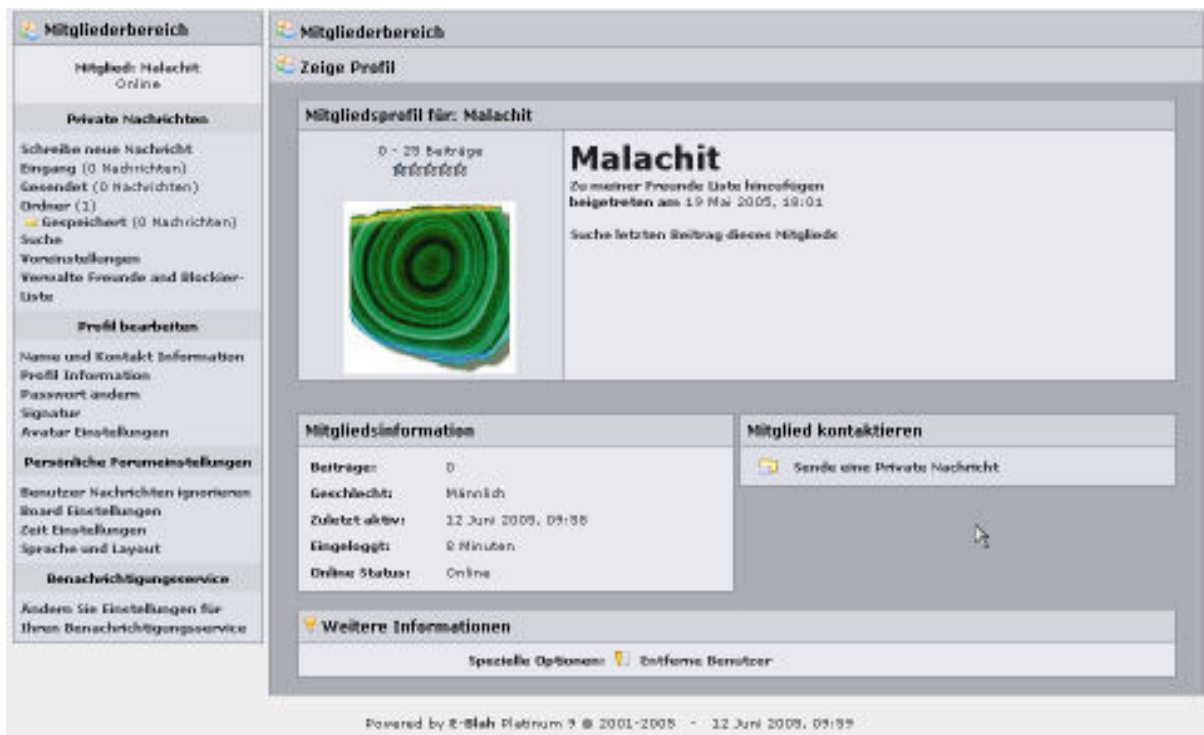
Mitgliederbereich

Mitglied: Malachit
Online

Private Nachrichten

Schreibe neue Nachricht
Eingang (0 Nachrichten)
Gesendet (0 Nachrichten)
Ordner (1)
Gespeichert (0 Nachrichten)
Suche
Voreinstellungen
Verwalte Freunde and Blockier-Liste

Profil bearbeiten

Name und Kontakt Information
Profil Information
Passwort ändern
Signatur
Avatar Einstellungen

Persönliche Forumeinstellungen

Benutzer Nachrichten ignorieren
Board Einstellungen
Zeit Einstellungen
Sprache und Layout

Benachrichtigungsservice

Ändern Sie Einstellungen für Ihren Benachrichtigungsservice

Mitgliederbereich

Zeige Profil

Mitgliedsprofil für: Malachit

0 - 25 Beiträge

Malachit
Zu meiner Freunde Liste hinzufügen
beigetreten am 19 Mai 2005, 18:01

Suche letzten Beitrag dieses Mitglieds

Mitgliedsinformation

| | |
|---|---|
| Beiträge: | 0 |
| Geschlecht: | Männlich |
| Zuletzt aktiv: | 12 Juni 2005, 09:58 |
| Eingeloggt: | 8 Minuten |
| Online Status: | Online |

Mitglied kontaktieren

Sende eine Private Nachricht

Weitere Informationen

Spezielle Optionen: Entferne Benutzer

Powered by E-Blah Platinum 9 © 2001-2005 - 12 Juni 2005, 09:59